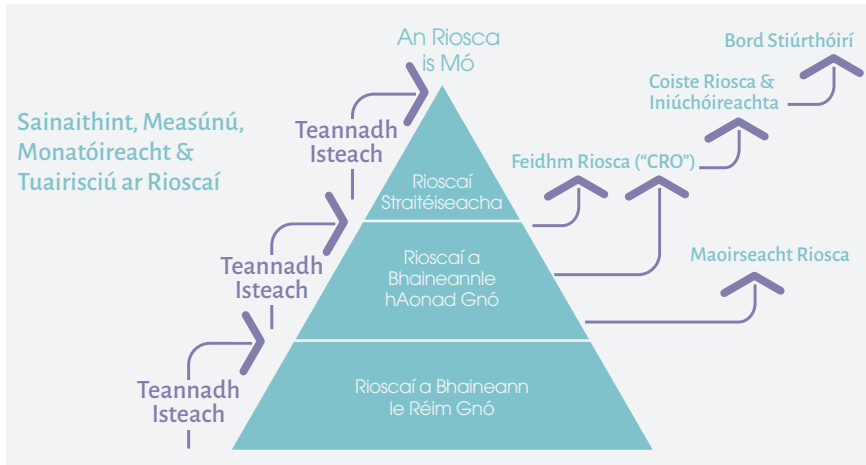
An Riosca is Mó

Sainaithint, Measúnú, Monatóireacht & Tuairisciú ar Rioscaí

Teannadh Isteach

Teannadh Isteach

Teannadh Isteach

Rioscaí Straitéiseacha

Rioscaí a Bhaineannle hAonad Gnó

Rioscaí a Bhaineann le Réim Gnó

Bord Stiúrthóirí

Coiste Riosca & Iniúchóireachta

Feidhm Riosca ("CRO")

Maoirseacht Riosca